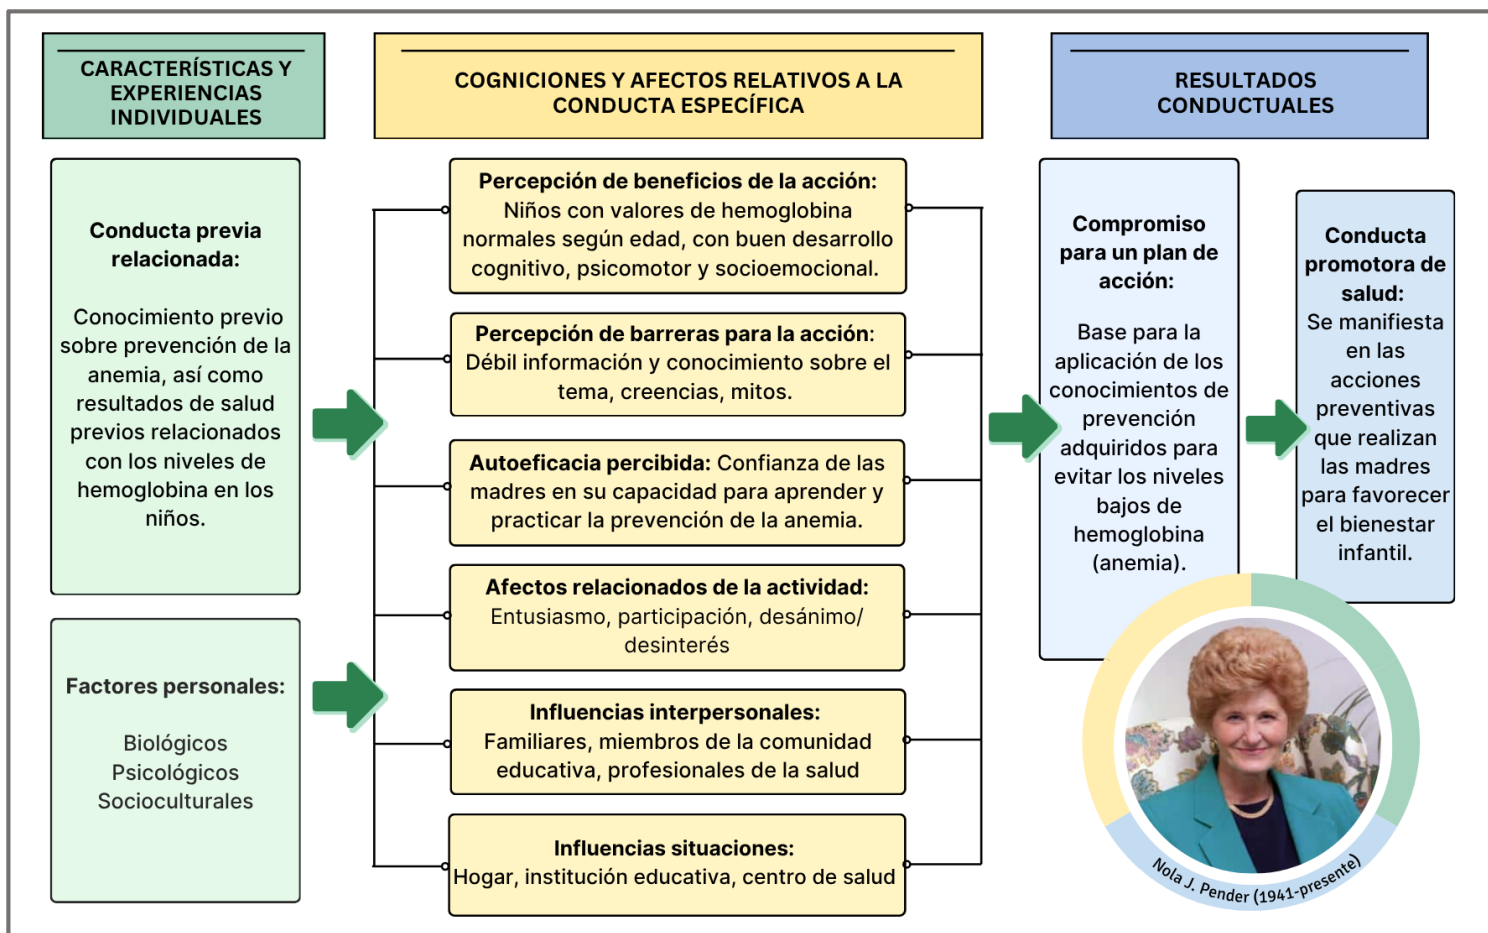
CARACTERÍSTICAS Y EXPERIENCIAS INDIVIDUALES

COGNICIONES Y AFECTOS RELATIVOS A LA CONDUCTA ESPECÍFICA

RESULTADOS CONDUCTUALES

Conducta previa relacionada:

Conocimiento previo sobre prevención de la anemia, así como resultados de salud previos relacionados con los niveles de hemoglobina en los niños.

Factores personales:

Biológicos
Psicológicos
Socioculturales

Percepción de beneficios de la acción: Niños con valores de hemoglobina normales según edad, con buen desarrollo cognitivo, psicomotor y socioemocional.

Percepción de barreras para la acción: Débil información y conocimiento sobre el tema, creencias, mitos.

Autoeficacia percibida: Confianza de las madres en su capacidad para aprender y practicar la prevención de la anemia.

Afectos relacionados de la actividad: Entusiasmo, participación, desánimo/ desinterés

Influencias interpersonales: Familiares, miembros de la comunidad educativa, profesionales de la salud

Influencias situaciones: Hogar, institución educativa, centro de salud

Compromiso para un plan de acción:

Base para la aplicación de los conocimientos de prevención adquiridos para evitar los niveles bajos de hemoglobina (anemia).

Conducta promotora de salud:
Se manifiesta en las acciones preventivas que realizan las madres para favorecer el bienestar infantil.

Nola J. Pender (1941-presente)